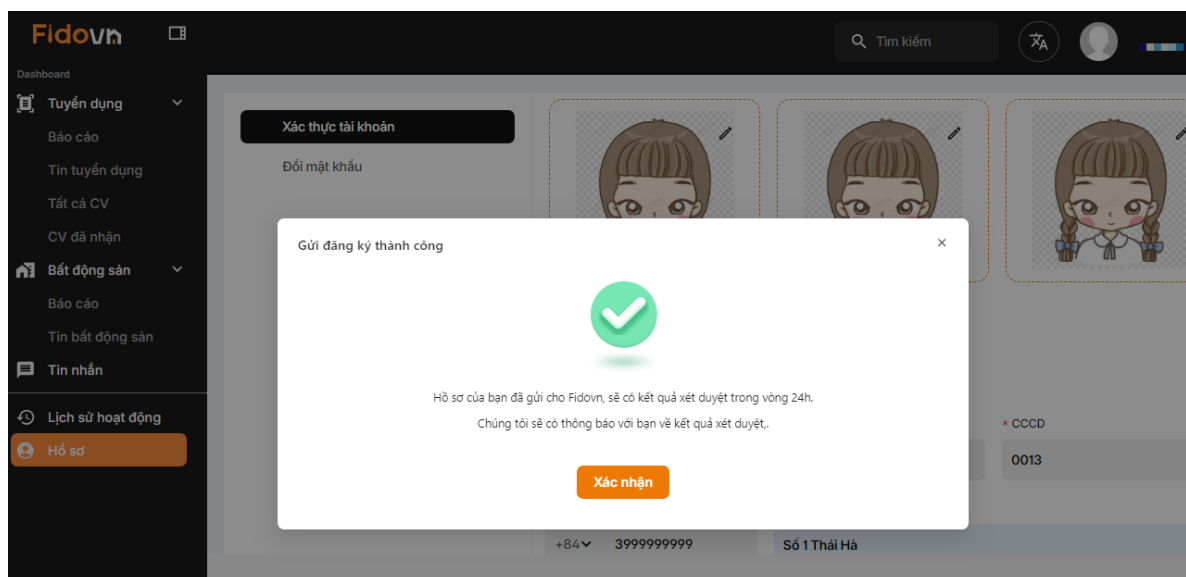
Fidovn

Tìm kiếm

Dashboard

Tuyển dụng

Báo cáo

Tin tuyển dụng

Tất cả CV

CV đã nhận

Bất động sản

Báo cáo

Tin bất động sản

Tin nhắn

Lịch sử hoạt động

Hồ sơ

Xác thực tài khoản

Đổi mật khẩu

Gửi đăng ký thành công

×

Hồ sơ của bạn đã gửi cho Fidovn, sẽ có kết quả xét duyệt trong vòng 24h.

Chúng tôi sẽ có thông báo với bạn về kết quả xét duyệt,.

Xác nhận

* CCCD

0013

+84

3999999999

Số 1 Thái Hà